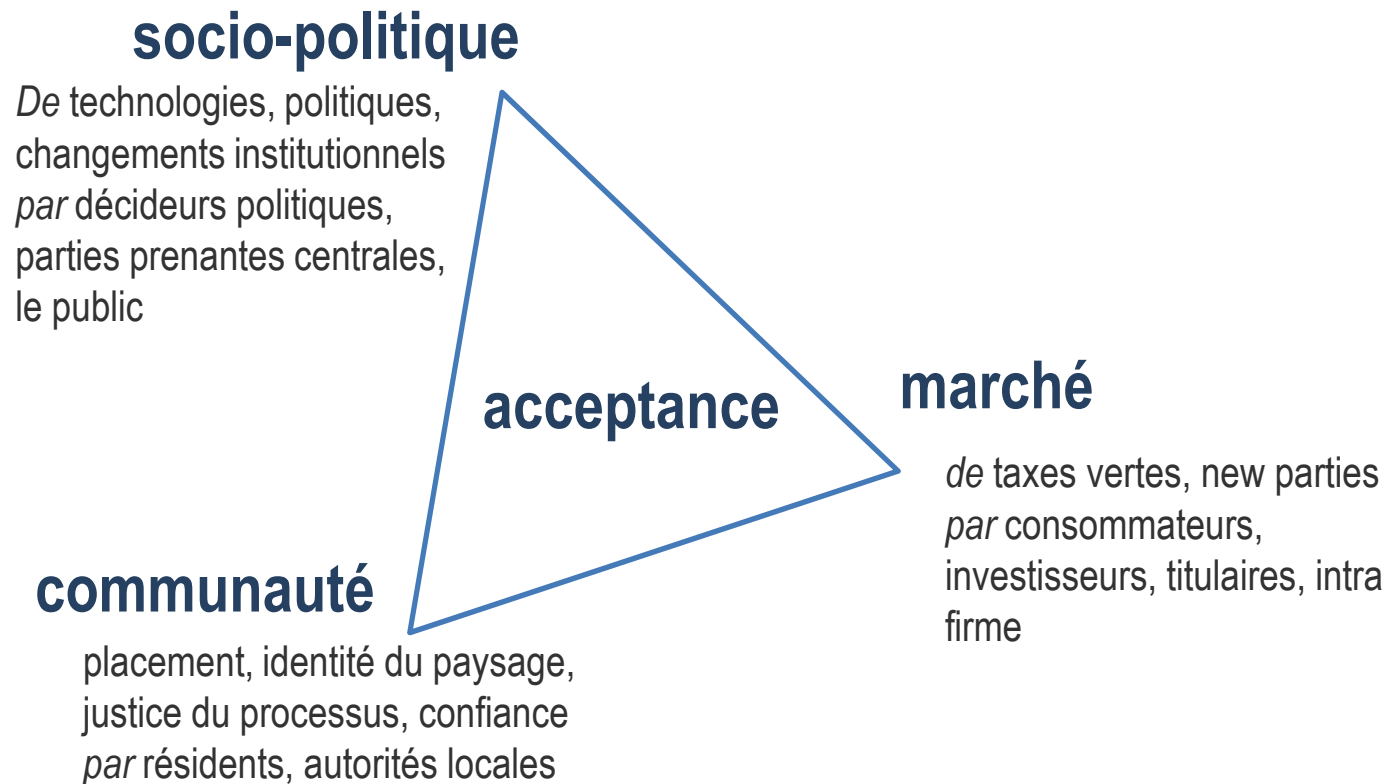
socio-politique

*De* technologies, politiques, changements institutionnels *par* décideurs politiques, parties prenantes centrales, le public

acceptance

marché

*de* taxes vertes, new parties *par* consommateurs, investisseurs, titulaires, intra firme

communauté

placement, identité du paysage, justice du processus, confiance *par* résidents, autorités locales